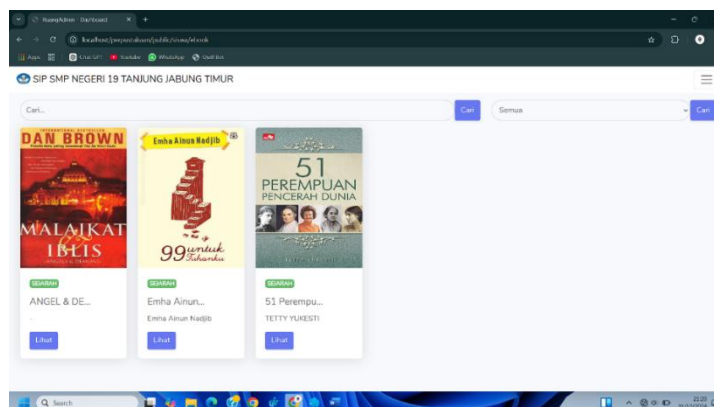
RuangAdmin - Dashboard

localhost/perpustakaan/public/siswa/ebook

Apps | Chat GPT | Youtube | WhatsApp | Quillbot

SIP SMP NEGERI 19 TANJUNG JABUNG TIMUR

Cari...

Cari

Semua

Cari

INTERNATIONAL BESTSELLER
DAN BROWN
MALAIKAT & IBLIS
ANGELS & DEMONS

Emha Ainun Nadjib
99 untuk Tuhanku

51 PEREMPUAN PENCERAH DUNIA

SEJARAH
ANGEL & DE...
-
Lihat

SEJARAH
Emha Ainun...
Emha Ainun Nadjib
Lihat

SEJARAH
51 Perempu...
TETTY YUKESTI
Lihat

Search

21:20